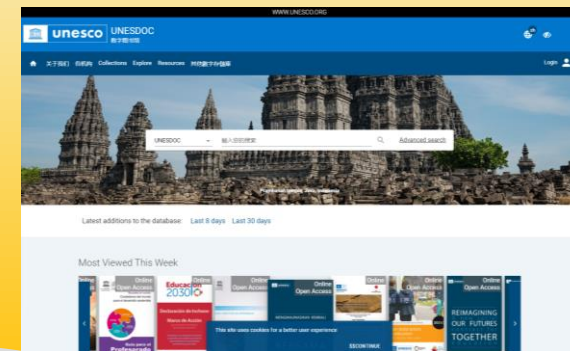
WWW.UNESCO.ORG

unesco UNESDOC
数字图书馆

关于我们 在机构 Collections Explore Resources 跨联数字存储库

Login

UNESDOC

输入您的搜索

Advanced search

Prambanan temple, Java, Indonesia

Latest additions to the database: Last 8 days Last 30 days

Most Viewed This Week

Online Open Access

Online Open Access

Online Open Access

Online Open Access

Online Open Access

Educación 2030

Declaración de Incheon

Marco de Acción

Profesorado

REIMAGINING OUR FUTURES TOGETHER

This site uses cookies for a better user experience

CONTINUE